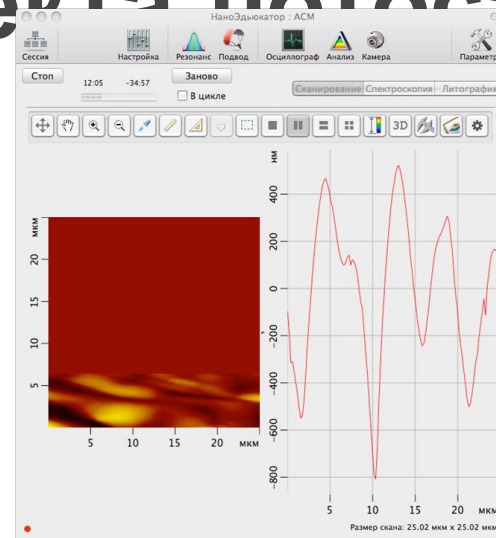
НаноЭдьюкатор : АСМ

Сессия Настройка Резонанс Подвод Осциллограф Анализ Камера Параметр

Стоп 12:05 −34:57 Заново
В цикле

Сканирование Спектроскопия Литография

3D

мкм
20
15
10
5
5 10 15 20 мкм

нм
400
200
0
-200
-400
-600
-800
5 10 15 20 мкм

Размер скана: 25.02 мкм x 25.02 мкм